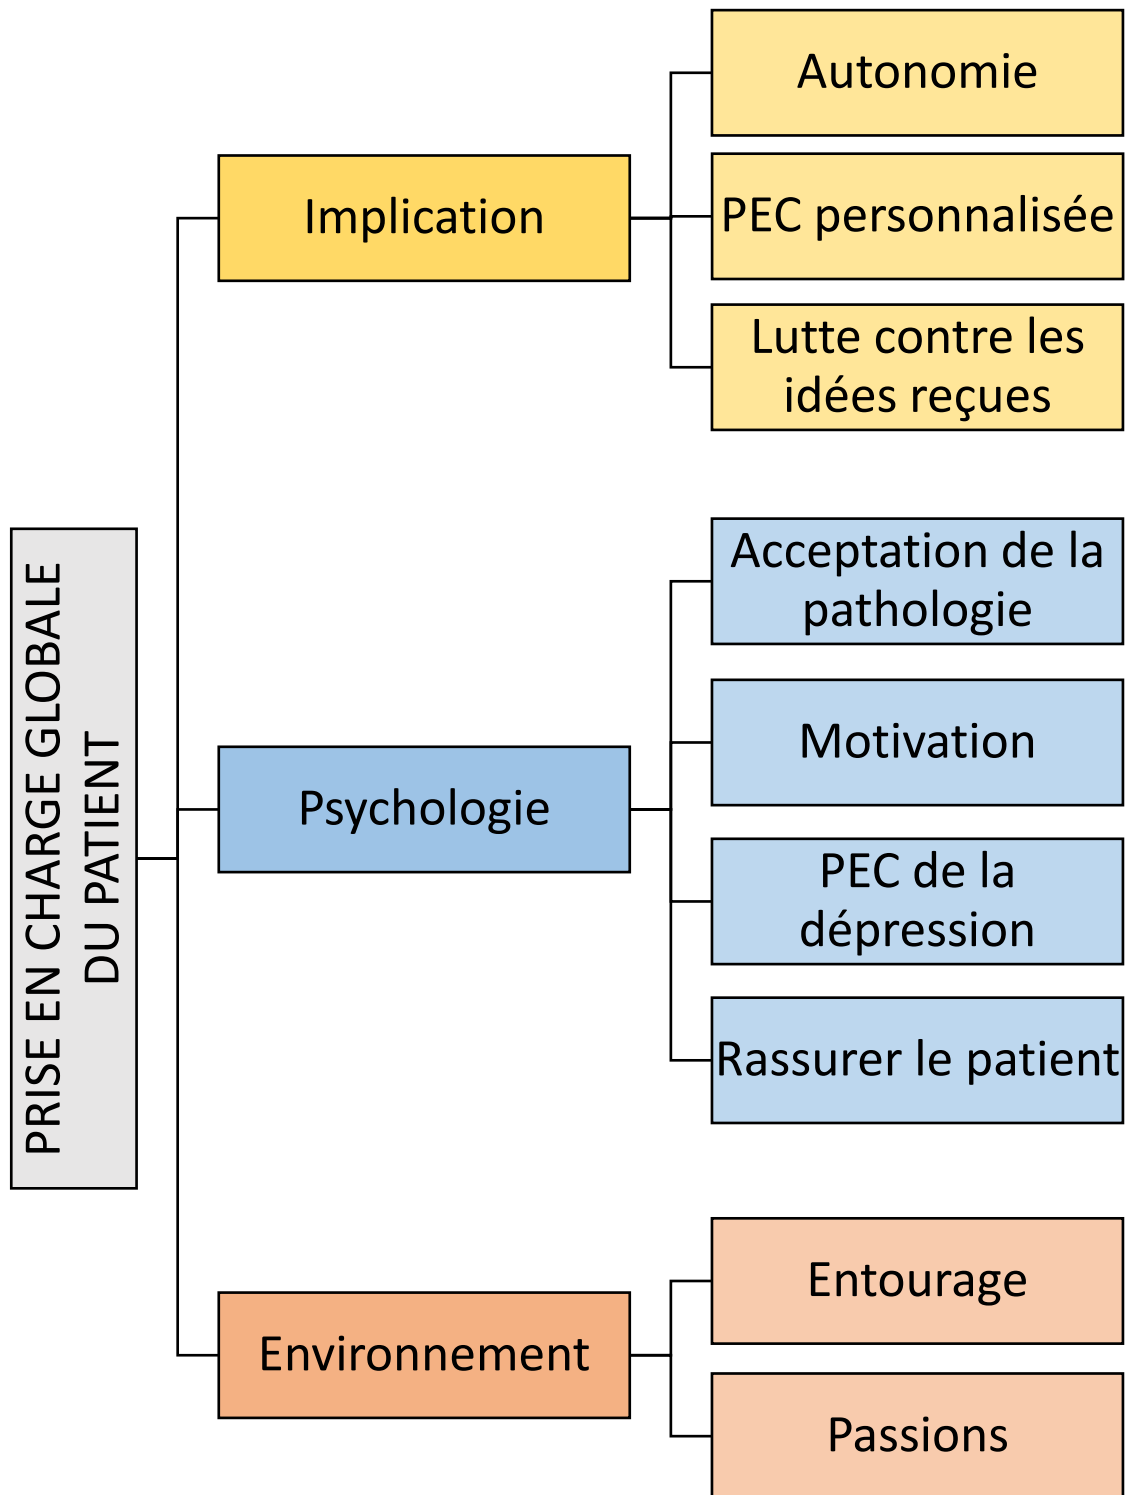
PRISE EN CHARGE GLOBALE DU PATIENT

Implication

Autonomie

PEC personnalisée

Lutte contre les idées reçues

Psychologie

Acceptation de la pathologie

Motivation

PEC de la dépression

Rassurer le patient

Environnement

Entourage

Passions